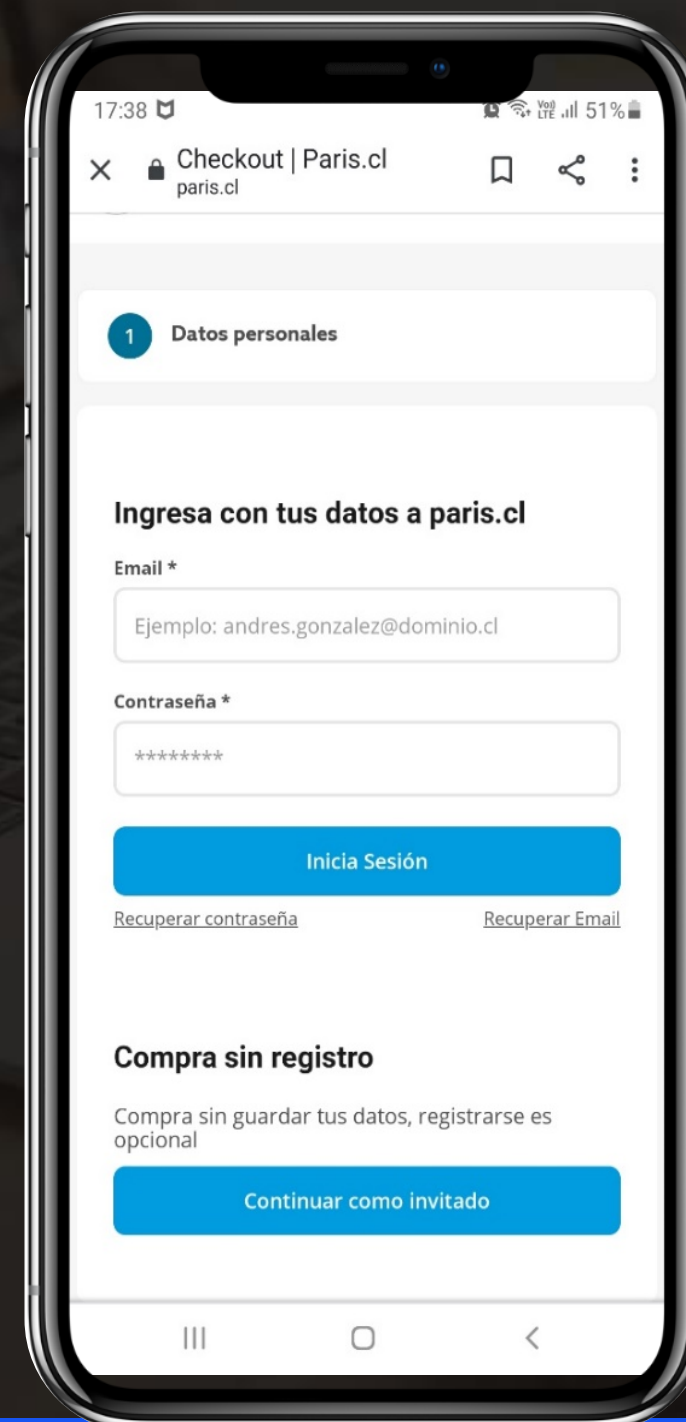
17:38 51%

Checkout | Paris.cl
paris.cl

1 Datos personales

Ingresa con tus datos a paris.cl

Email *

Ejemplo: andres.gonzalez@dominio.cl

Contraseña *

********

Inicia Sesión

Recuperar contraseña

Recuperar Email

Compra sin registro

Compra sin guardar tus datos, registrarse es opcional

Continuar como invitado